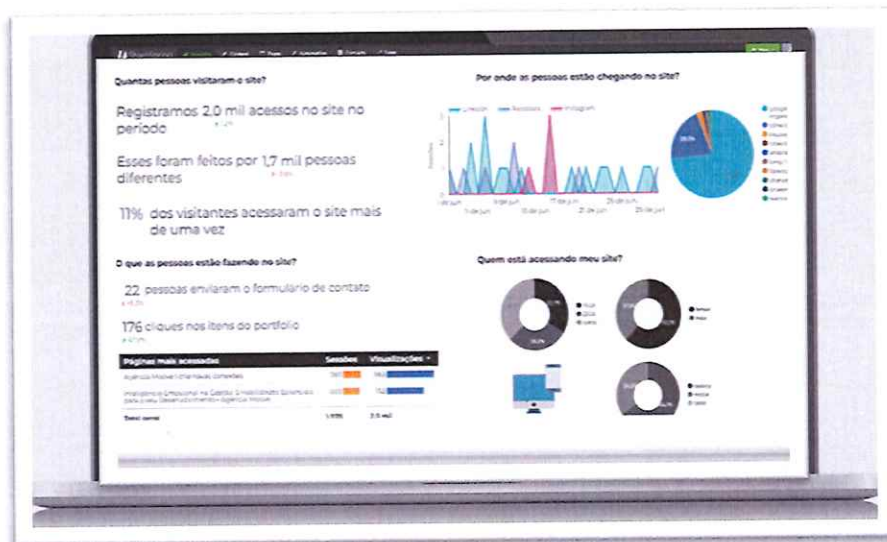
Quantas pessoas visitaram o site?

Registramos 2,0 mil acessos no site no período

Esses foram feitos por 1,7 mil pessoas diferentes

11% dos visitantes acessaram o site mais de uma vez

Por onde as pessoas estão chegando no site?

O que as pessoas estão fazendo no site?

22 pessoas enviaram o formulário de contato

176 cliques nos itens do portfolio

| Páginas mais acessadas | Sessões | Visualizações |
|---|---|---|
| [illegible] | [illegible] | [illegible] |
| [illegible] | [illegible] | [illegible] |
| Total Geral | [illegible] | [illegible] |

Quem está acessando meu site?